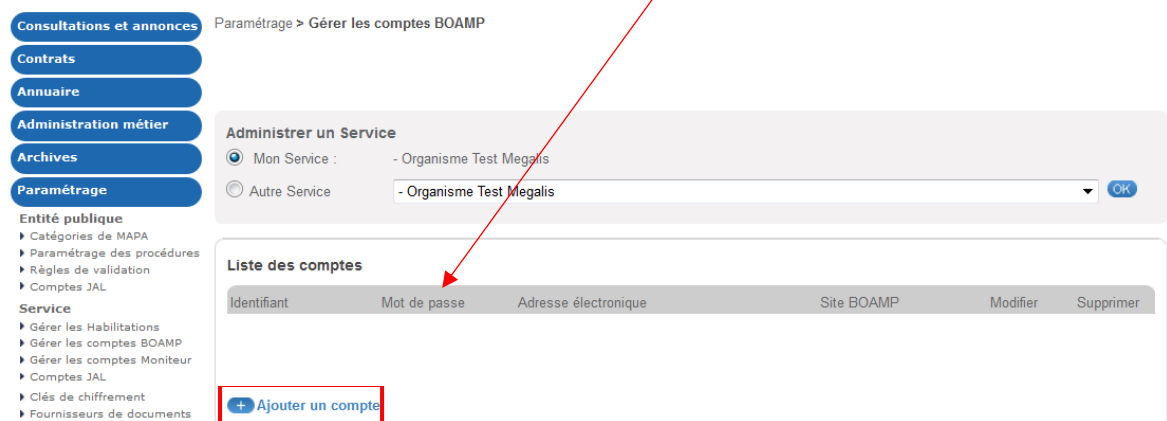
Consultations et annonces
Contrats
Annuaire
Administration métier
Archives
Paramétrage
Entité publique
Catégories de MAPA
Paramétrage des procédures
Règles de validation
Comptes JAL
Service
Gérer les Habilitations
Gérer les comptes BOAMP
Gérer les comptes Moniteur
Comptes JAL
Clés de chiffrement
Fournisseurs de documents

Paramétrage > Gérer les comptes BOAMP

Administrer un Service
Mon Service : - Organisme Test Megalis
Autre Service - Organisme Test Megalis OK

Liste des comptes

| Identifiant | Mot de passe | Adresse électronique | Site BOAMP | Modifier | Supprimer |
|---|---|---|---|---|---|

+ Ajouter un compte